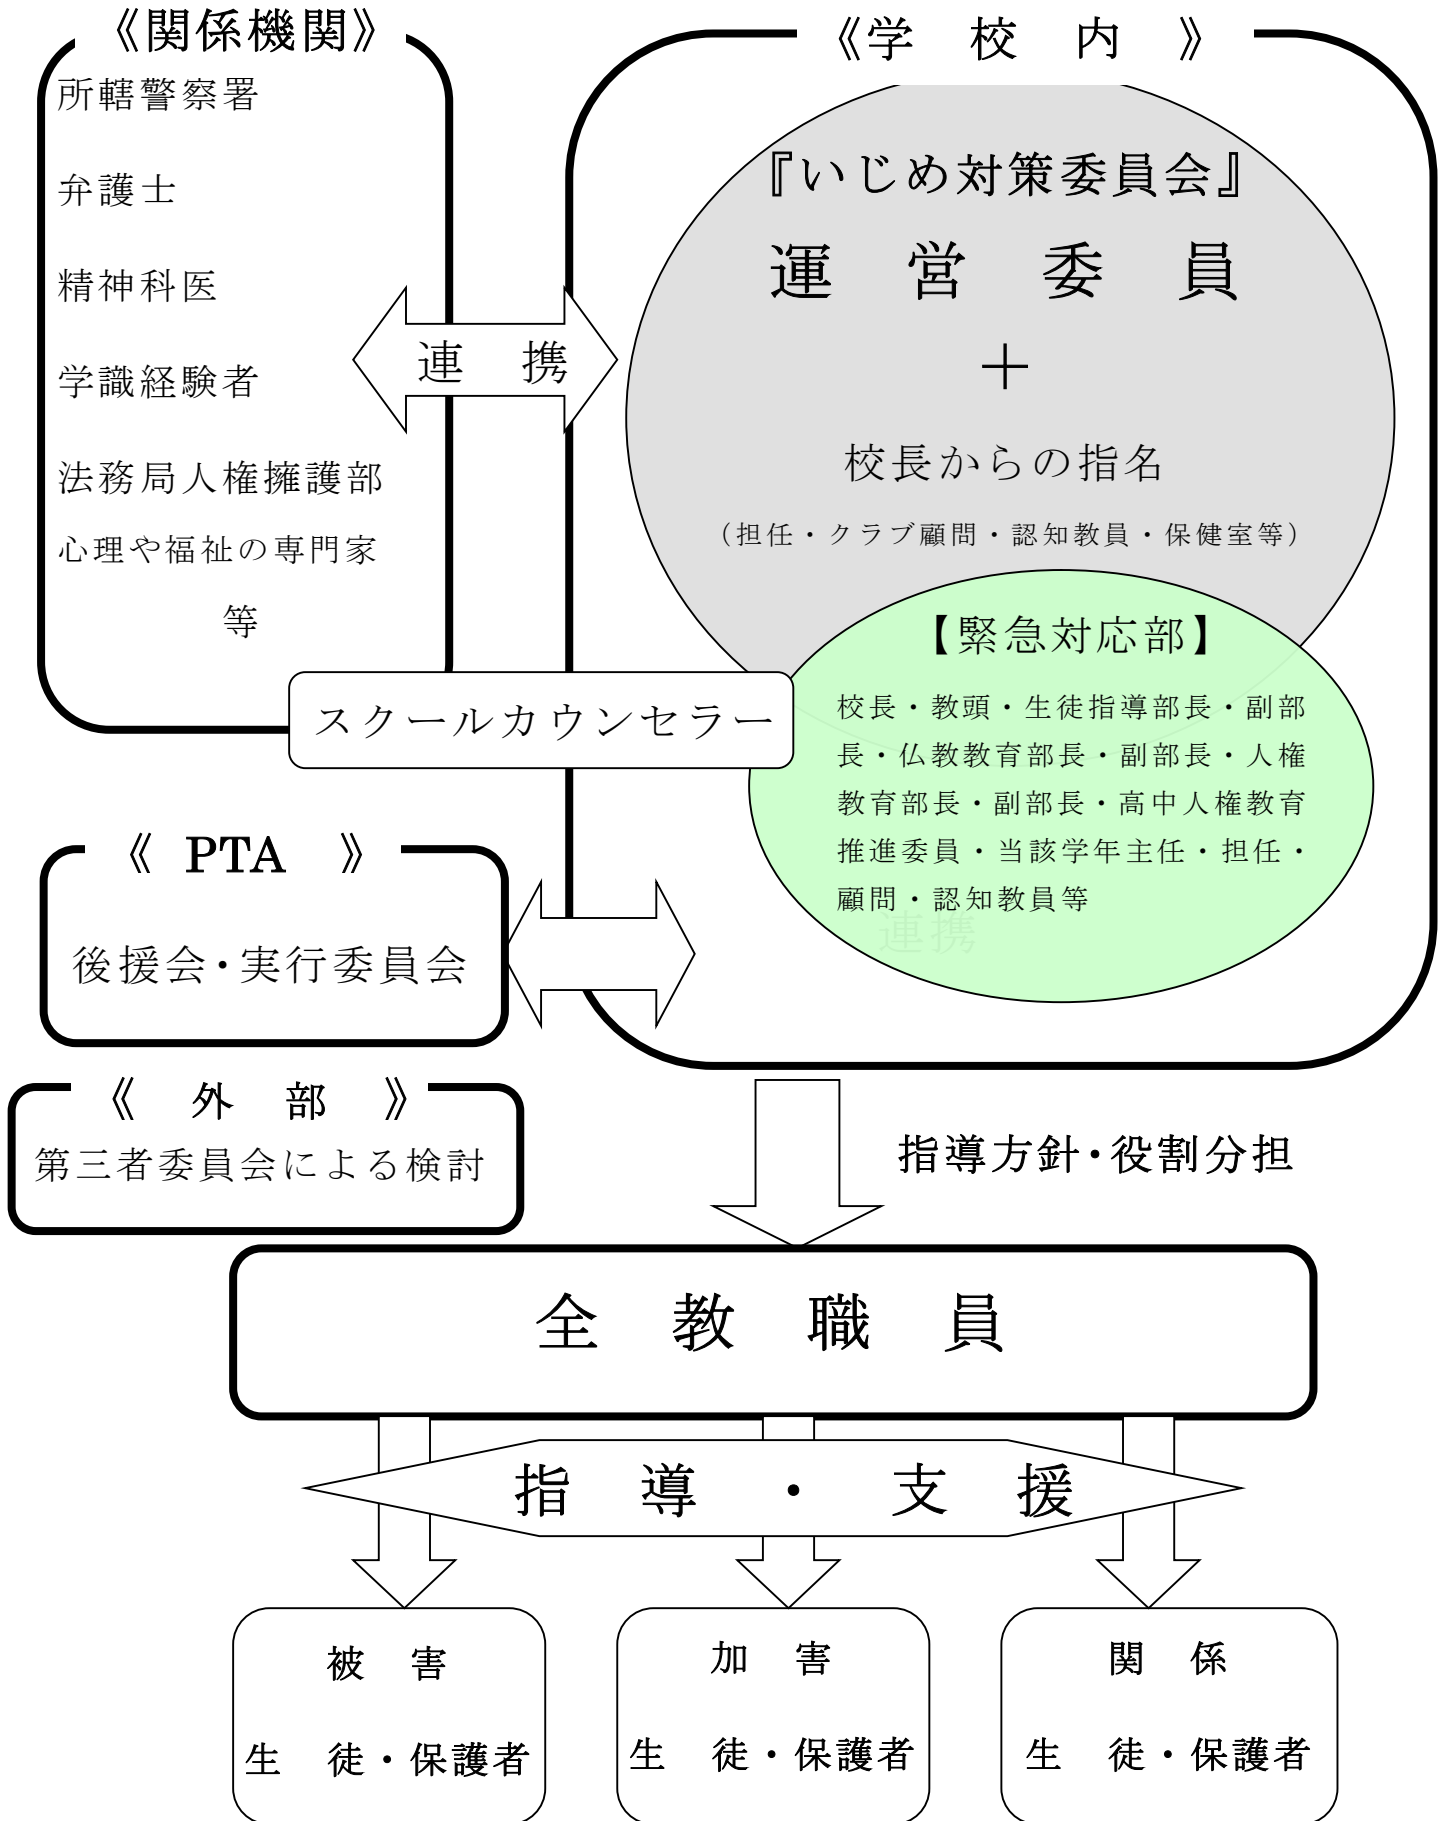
《関係機関》

所轄警察署

弁護士

精神科医

学識経験者

法務局人権擁護部

心理や福祉の専門家

等

連　携

《学　校　内　》

『いじめ対策委員会』

運　営　委　員

＋

校長からの指名

（担任・クラブ顧問・認知教員・保健室等）

【緊急対応部】

校長・教頭・生徒指導部長・副部長・仏教教育部長・副部長・人権教育部長・副部長・高中人権教育推進委員・当該学年主任・担任・顧問・認知教員等

連携

スクールカウンセラー

《 PTA 》

後援会・実行委員会

《　外　部　》

第三者委員会による検討

指導方針・役割分担

全　教　職　員

指　導　・　支　援

被　害

生　徒・保護者

加　害

生　徒・保護者

関　係

生　徒・保護者